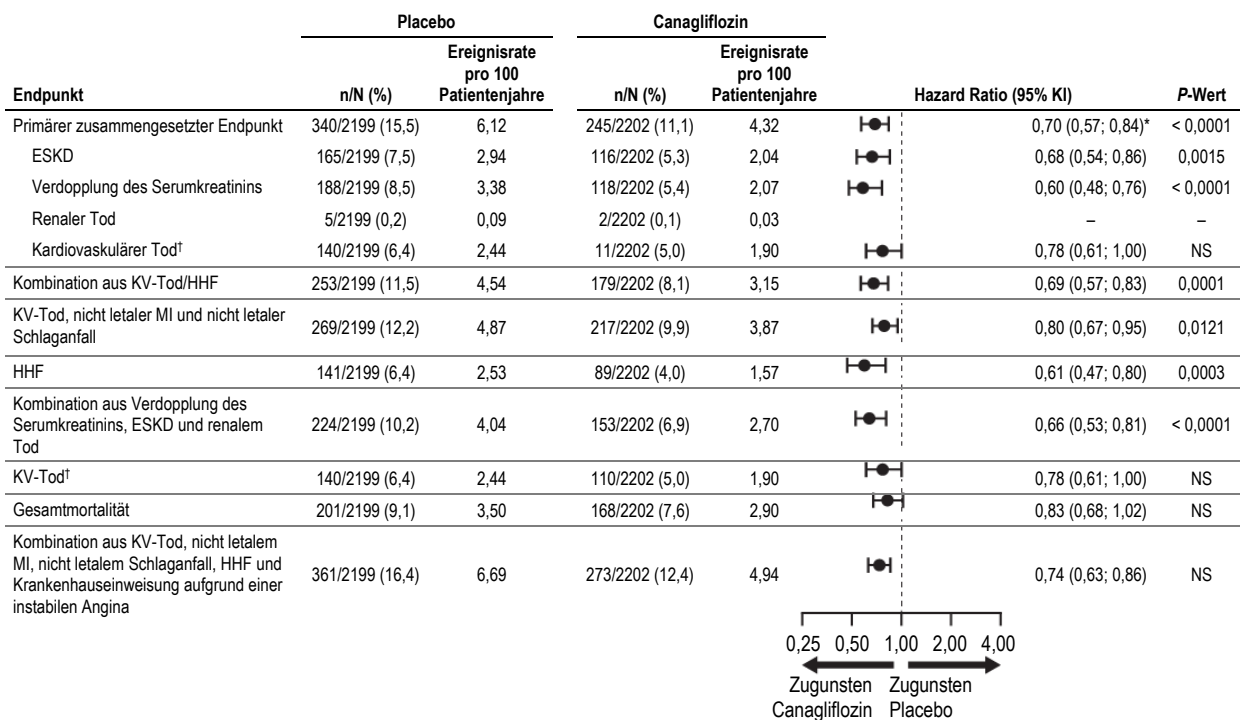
| Endpunkt | Placebo n/N (%) | Placebo Ereignisrate pro 100 Patientenjahre | Canagliflozin n/N (%) | Canagliflozin Ereignisrate pro 100 Patientenjahre | Hazard Ratio (95% KI) | *P*-Wert |
|---|---|---|---|---|---|---|
| Primärer zusammengesetzter Endpunkt | 340/2199 (15,5) | 6,12 | 245/2202 (11,1) | 4,32 | 0,70 (0,57; 0,84)* | < 0,0001 |
| ESKD | 165/2199 (7,5) | 2,94 | 116/2202 (5,3) | 2,04 | 0,68 (0,54; 0,86) | 0,0015 |
| Verdopplung des Serumkreatinins | 188/2199 (8,5) | 3,38 | 118/2202 (5,4) | 2,07 | 0,60 (0,48; 0,76) | < 0,0001 |
| Renaler Tod | 5/2199 (0,2) | 0,09 | 2/2202 (0,1) | 0,03 | – | – |
| Kardiovaskulärer Tod† | 140/2199 (6,4) | 2,44 | 11/2202 (5,0) | 1,90 | 0,78 (0,61; 1,00) | NS |
| Kombination aus KV-Tod/HHF | 253/2199 (11,5) | 4,54 | 179/2202 (8,1) | 3,15 | 0,69 (0,57; 0,83) | 0,0001 |
| KV-Tod, nicht letaler MI und nicht letaler Schlaganfall | 269/2199 (12,2) | 4,87 | 217/2202 (9,9) | 3,87 | 0,80 (0,67; 0,95) | 0,0121 |
| HHF | 141/2199 (6,4) | 2,53 | 89/2202 (4,0) | 1,57 | 0,61 (0,47; 0,80) | 0,0003 |
| Kombination aus Verdopplung des Serumkreatinins, ESKD und renalem Tod | 224/2199 (10,2) | 4,04 | 153/2202 (6,9) | 2,70 | 0,66 (0,53; 0,81) | < 0,0001 |
| KV-Tod† | 140/2199 (6,4) | 2,44 | 110/2202 (5,0) | 1,90 | 0,78 (0,61; 1,00) | NS |
| Gesamtmortalität | 201/2199 (9,1) | 3,50 | 168/2202 (7,6) | 2,90 | 0,83 (0,68; 1,02) | NS |
| Kombination aus KV-Tod, nicht letalem MI, nicht letalem Schlaganfall, HHF und Krankenhauseinweisung aufgrund einer instabilen Angina | 361/2199 (16,4) | 6,69 | 273/2202 (12,4) | 4,94 | 0,74 (0,63; 0,86) | NS |

0,25 0,50 1,00 2,00 4,00

Zugunsten Canagliflozin Zugunsten Placebo